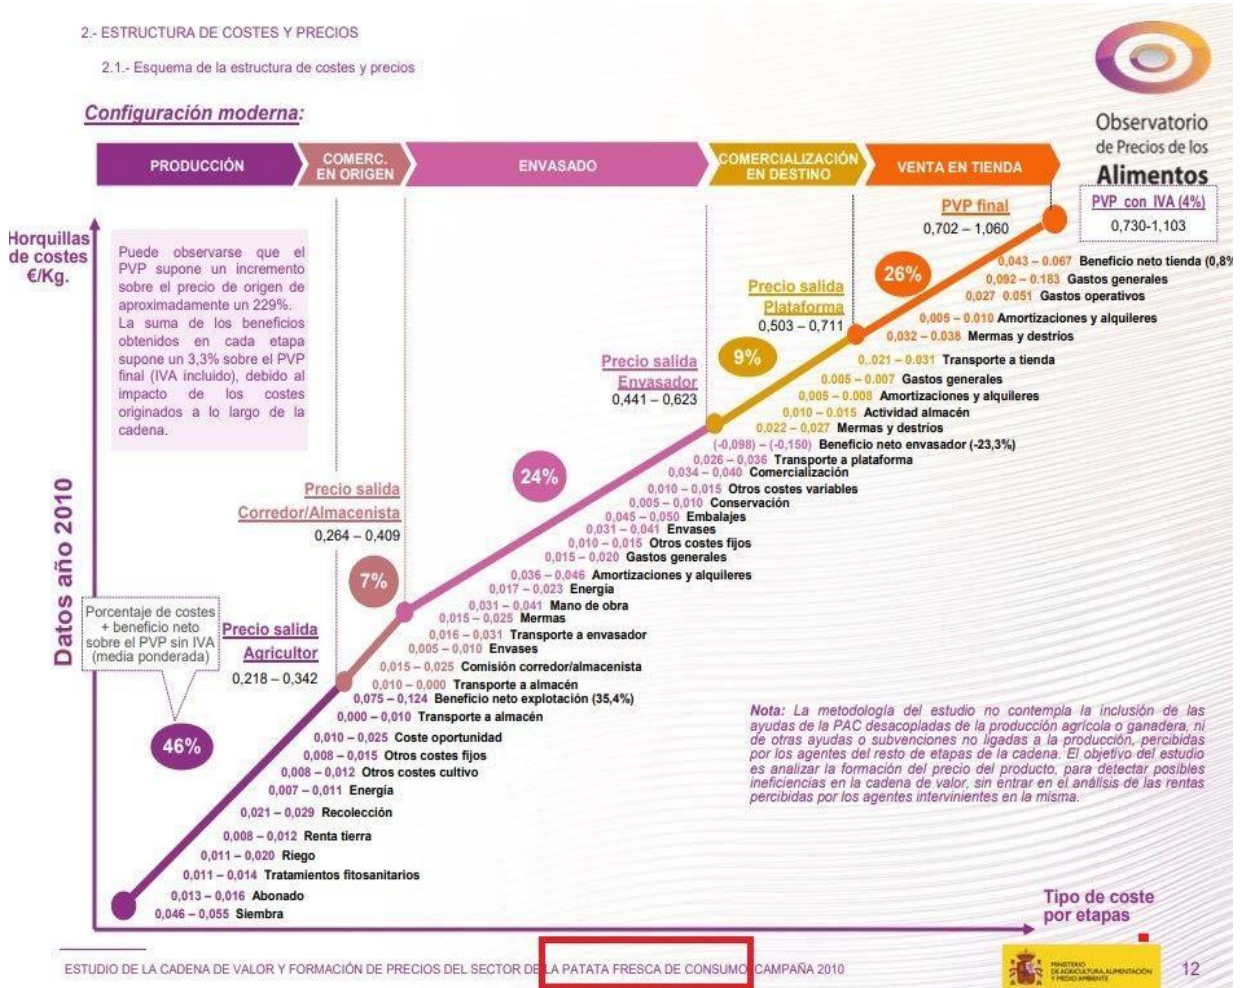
2.- ESTRUCTURA DE COSTES Y PRECIOS

2.1.- Esquema de la estructura de costes y precios

Configuración moderna:

Observatorio de Precios de los Alimentos

PRODUCCIÓN | COMERC. EN ORIGEN | ENVASADO | COMERCIALIZACIÓN EN DESTINO | VENTA EN TIENDA

Horquillas de costes €/Kg.

Puede observarse que el PVP supone un incremento sobre el precio de origen de aproximadamente un 229%. La suma de los beneficios obtenidos en cada etapa supone un 3,3% sobre el PVP final (IVA incluido), debido al impacto de los costes originados a lo largo de la cadena.

PVP final
0,702 – 1,060

PVP con IVA (4%)
0,730-1,103

Precio salida Plataforma
0,503 – 0,711

Precio salida Envasador
0,441 – 0,623

Precio salida Corredor/Almacenista
0,264 – 0,409

Precio salida Agricultor
0,218 – 0,342

Porcentaje de costes + beneficio neto sobre el PVP sin IVA (media ponderada)

46%
7%
24%
9%
26%

Datos año 2010

0,043 – 0,067 Beneficio neto tienda (0,8%
0,092 – 0,183 Gastos generales
0,027 0,051 Gastos operativos
0,005 – 0,010 Amortizaciones y alquileres
0,032 – 0,038 Mermas y destrios
0,021 – 0,031 Transporte a tienda
0,005 – 0,007 Gastos generales
0,005 – 0,008 Amortizaciones y alquileres
0,010 – 0,015 Actividad almacén
0,022 – 0,027 Mermas y destrios
(-0,098) – (-0,150) Beneficio neto envasador (-23,3%)
0,026 – 0,036 Transporte a plataforma
0,034 – 0,040 Comercialización
0,010 – 0,015 Otros costes variables
0,005 – 0,010 Conservación
0,045 – 0,050 Embalajes
0,031 – 0,041 Envases
0,010 – 0,015 Otros costes fijos
0,015 – 0,020 Gastos generales
0,036 – 0,046 Amortizaciones y alquileres
0,017 – 0,023 Energía
0,031 – 0,041 Mano de obra
0,015 – 0,025 Mermas
0,016 – 0,031 Transporte a envasador
0,005 – 0,010 Envases
0,015 – 0,025 Comisión corredor/almacenista
0,010 – 0,000 Transporte a almacén
0,075 – 0,124 Beneficio neto explotación (35,4%)
0,000 – 0,010 Transporte a almacén
0,010 – 0,025 Coste oportunidad
0,008 – 0,015 Otros costes fijos
0,008 – 0,012 Otros costes cultivo
0,007 – 0,011 Energía
0,021 – 0,029 Recolección
0,008 – 0,012 Renta tierra
0,011 – 0,020 Riego
0,011 – 0,014 Tratamientos fitosanitarios
0,013 – 0,016 Abonado
0,046 – 0,055 Siembra

Nota: La metodología del estudio no contempla la inclusión de las ayudas de la PAC desacopladas de la producción agrícola o ganadera, ni de otras ayudas o subvenciones no ligadas a la producción, percibidas por los agentes del resto de etapas de la cadena. El objetivo del estudio es analizar la formación del precio del producto, para detectar posibles ineficiencias en la cadena de valor, sin entrar en el análisis de las rentas percibidas por los agentes intervinientes en la misma.

Tipo de coste por etapas

ESTUDIO DE LA CADENA DE VALOR Y FORMACIÓN DE PRECIOS DEL SECTOR DE LA PATATA FRESCA DE CONSUMO CAMPAÑA 2010

MINISTERIO DE AGRICULTURA, ALIMENTACIÓN Y MEDIO AMBIENTE

12